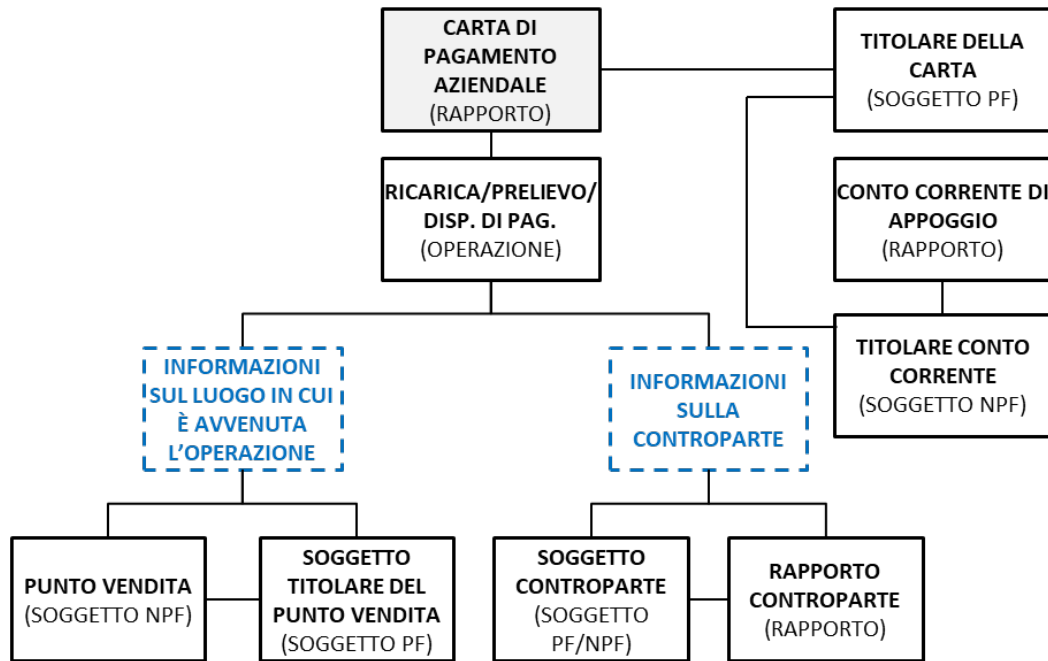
CARTA DI PAGAMENTO AZIENDALE
(RAPPORTO)

TITOLARE DELLA CARTA
(SOGGETTO PF)

RICARICA/PRELIEVO/ DISP. DI PAG.
(OPERAZIONE)

CONTO CORRENTE DI APPOGGIO
(RAPPORTO)

TITOLARE CONTO CORRENTE
(SOGGETTO NPF)

INFORMAZIONI SUL LUOGO IN CUI È AVVENUTA L'OPERAZIONE

INFORMAZIONI SULLA CONTROPARTE

PUNTO VENDITA
(SOGGETTO NPF)

SOGGETTO TITOLARE DEL PUNTO VENDITA
(SOGGETTO PF)

SOGGETTO CONTROPARTE
(SOGGETTO PF/NPF)

RAPPORTO CONTROPARTE
(RAPPORTO)